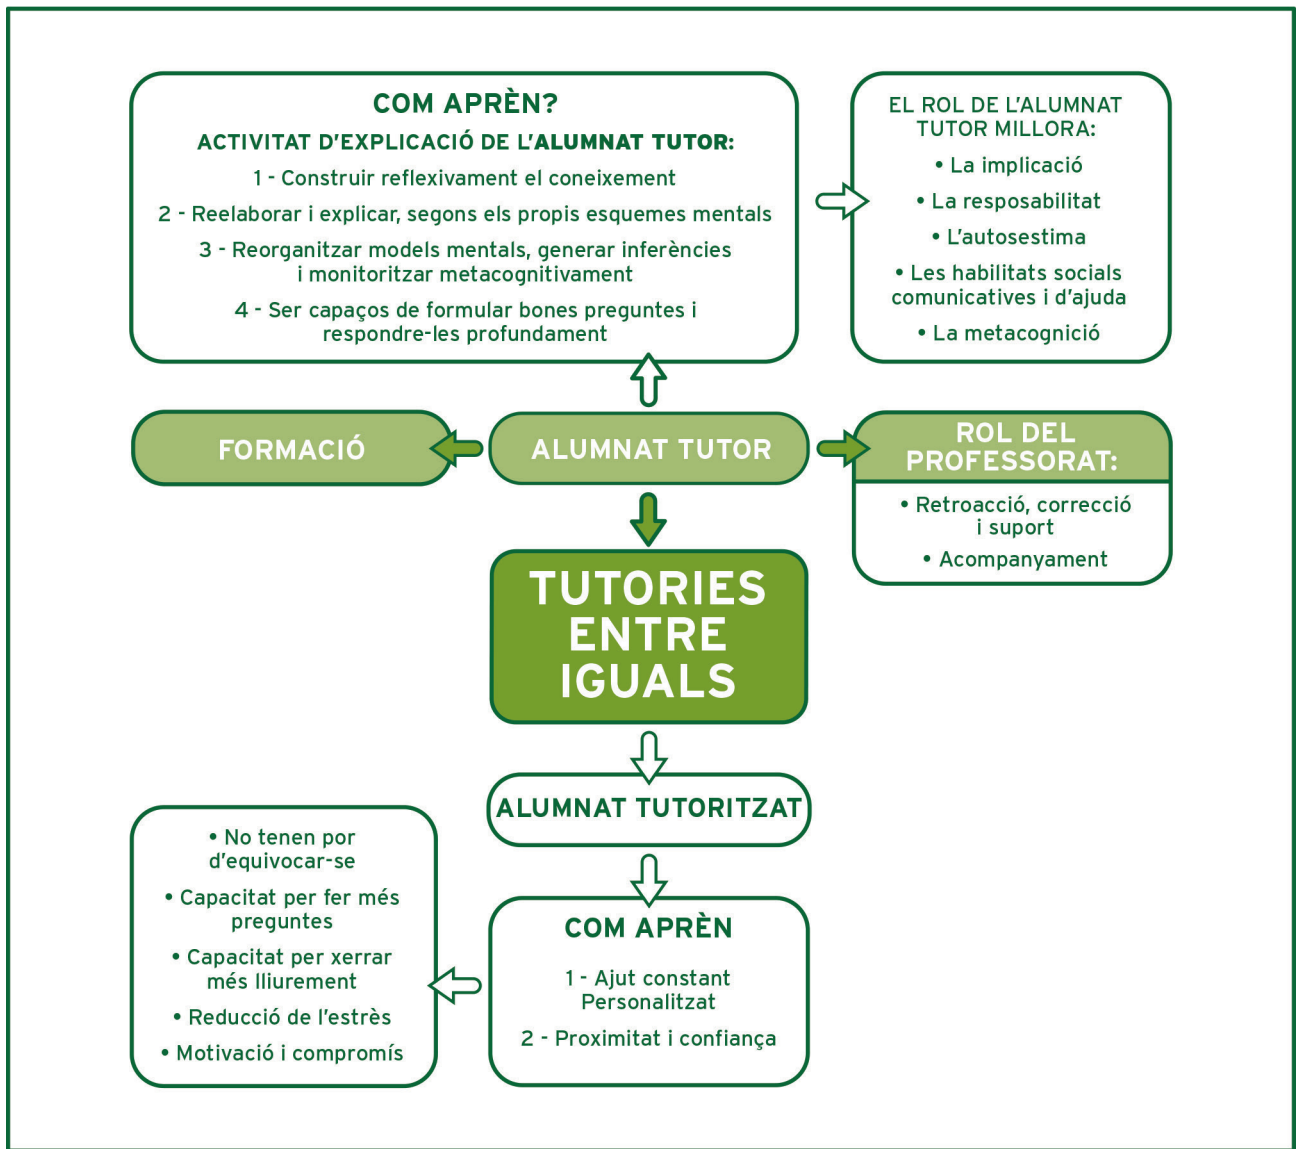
COM APRÈN?

ACTIVITAT D'EXPLICACIÓ DE L'ALUMNAT TUTOR:

1 - Construir reflexivament el coneixement

2 - Reelaborar i explicar, segons els propis esquemes mentals

3 - Reorganitzar models mentals, generar inferències i monitoritzar metacognitivament

4 - Ser capaços de formular bones preguntes i respondre-les profundament

EL ROL DE L'ALUMNAT TUTOR MILLORA:

• La implicació

• La resposabilitat

• L'autosestima

• Les habilitats socials comunicatives i d'ajuda

• La metacognició

FORMACIÓ

ALUMNAT TUTOR

ROL DEL PROFESSORAT:

• Retroacció, correcció i suport

• Acompanyament

TUTORIES ENTRE IGUALS

ALUMNAT TUTORITZAT

• No tenen por d'equivocar-se

• Capacitat per fer més preguntes

• Capacitat per xerrar més lliurement

• Reducció de l'estrès

• Motivació i compromís

COM APRÈN

1 - Ajut constant Personalitzat

2 - Proximitat i confiança